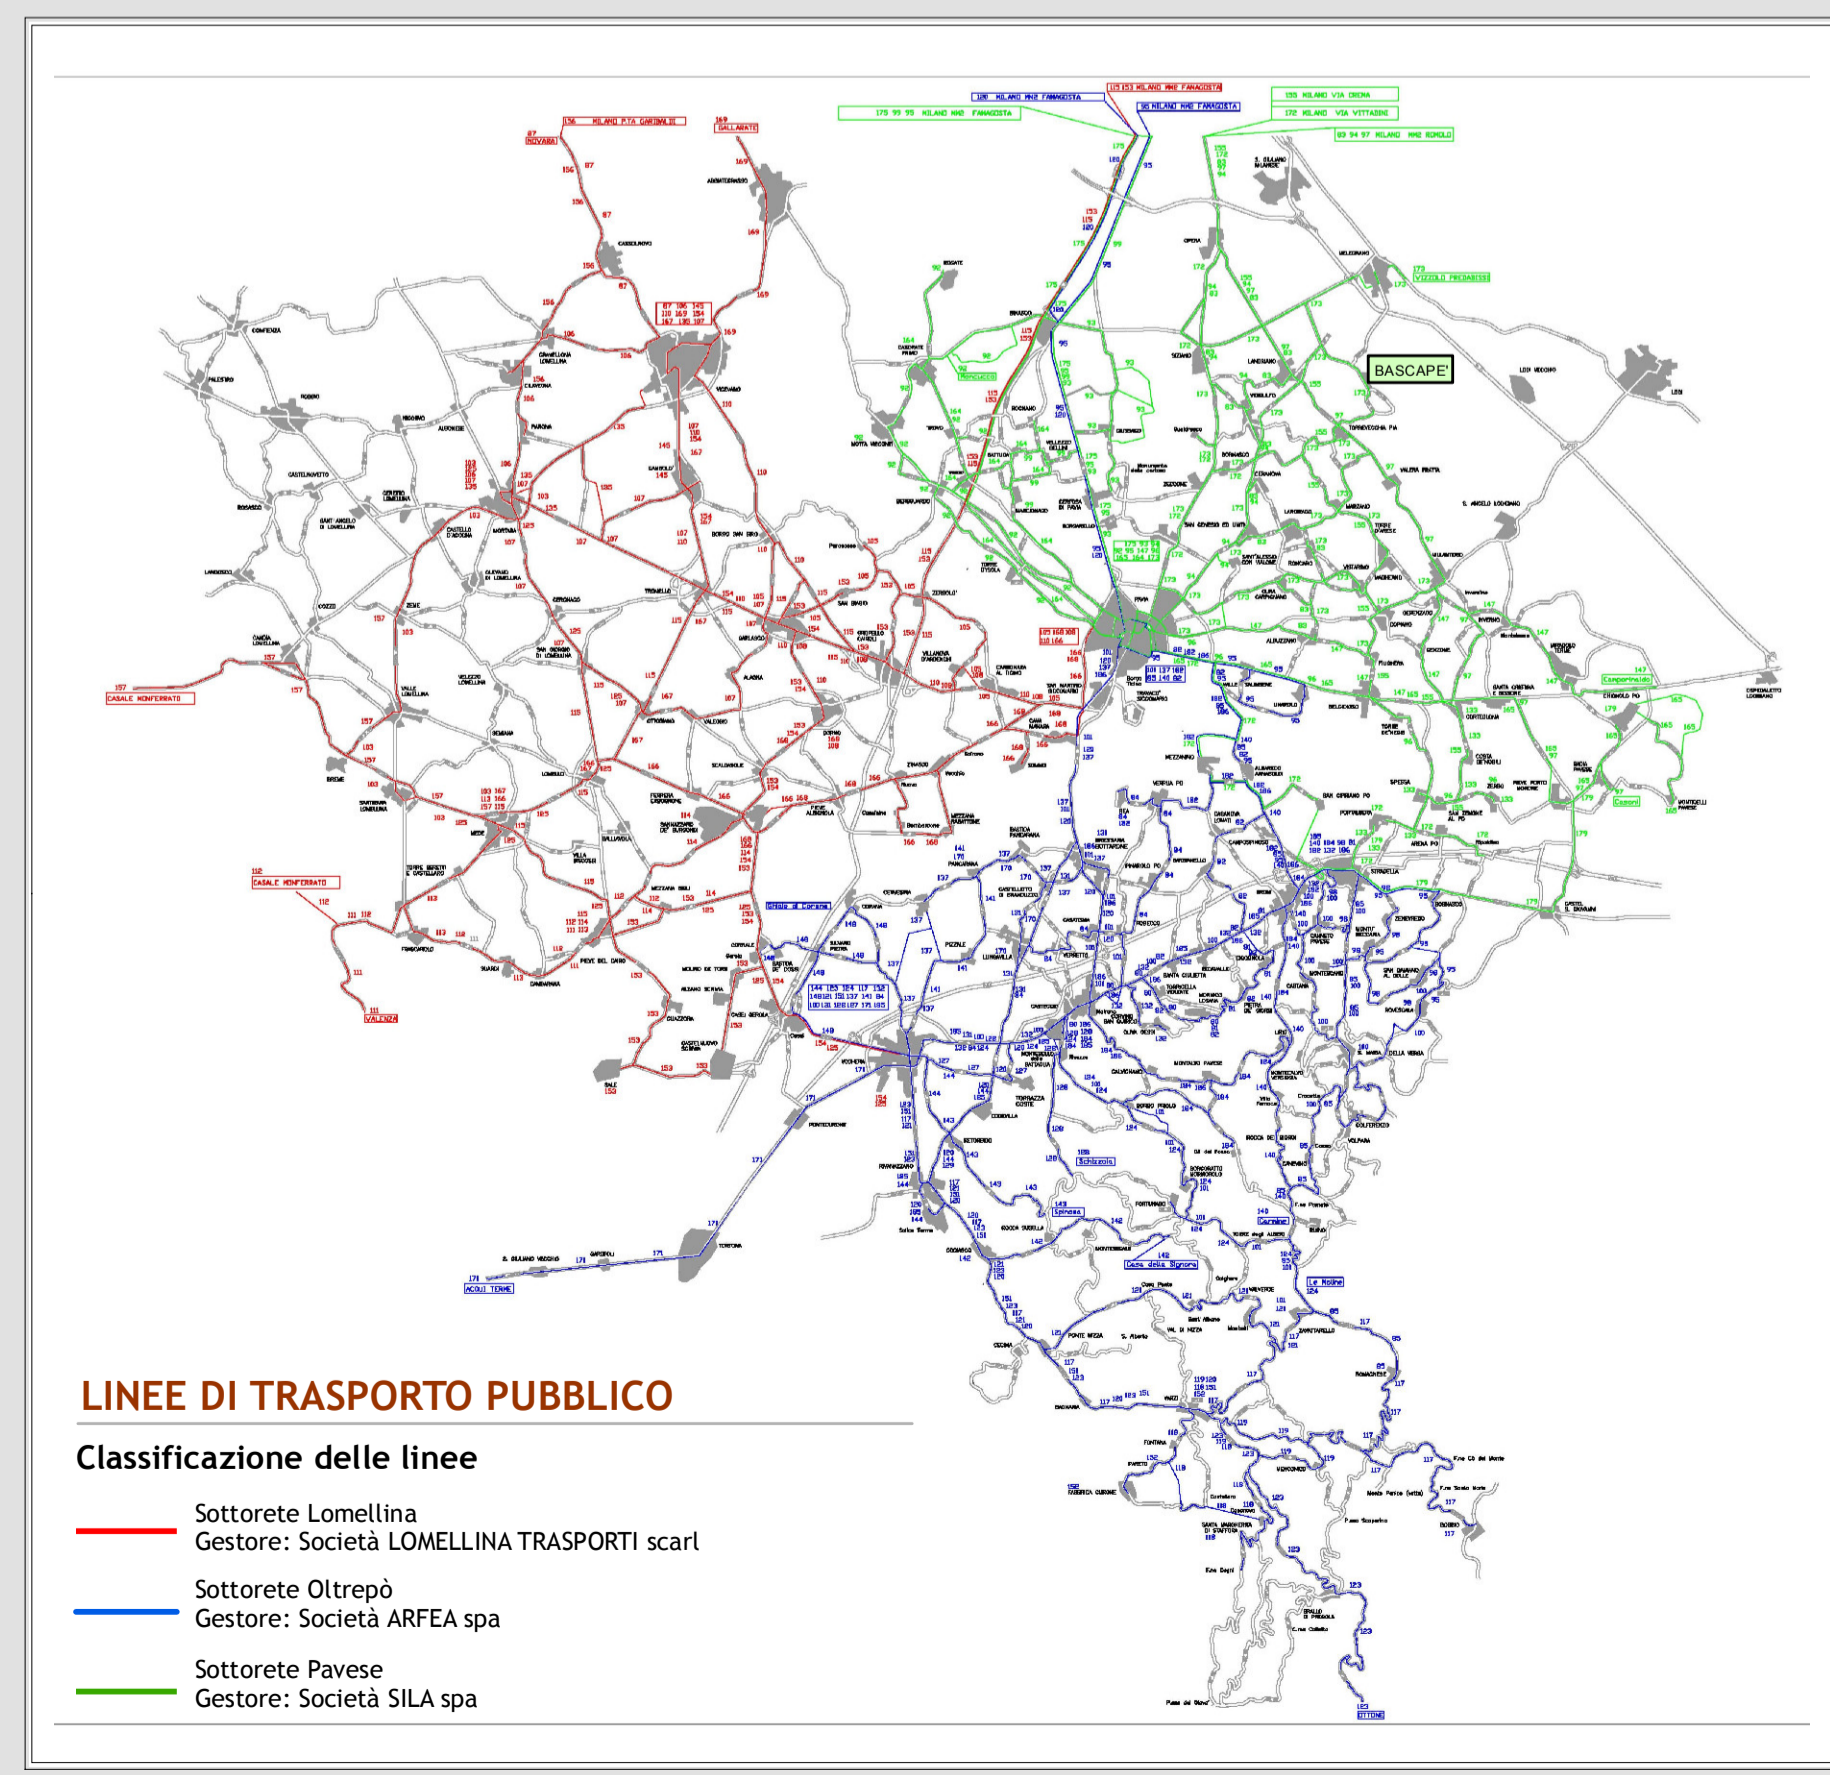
BASCAPE'

LINEE DI TRASPORTO PUBBLICO

Classificazione delle linee

Sottorete Lomellina
Gestore: Società LOMELLINA TRASPORTI scarl

Sottorete Oltrepò
Gestore: Società ARFEA spa

Sottorete Pavese
Gestore: Società SILA spa